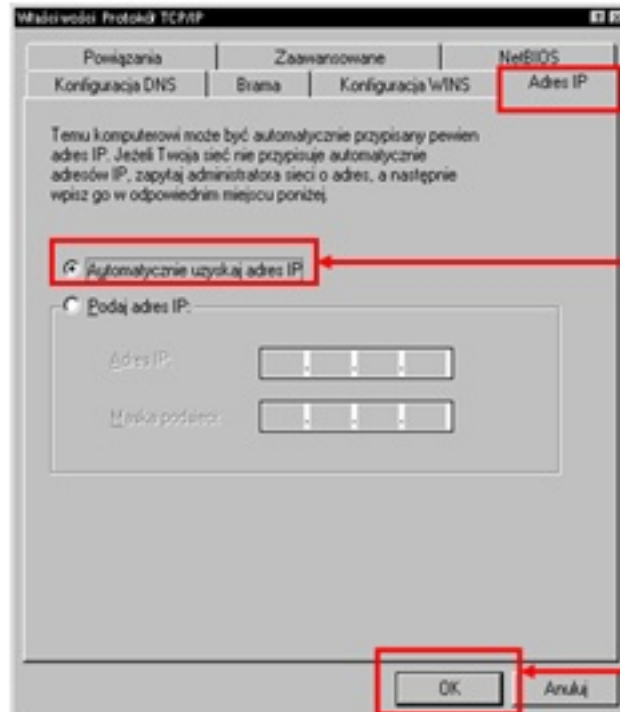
Właściwości: Protokół TCP/IP

Powiązania
Zaawansowane
NetBIOS
Konfiguracja DNS
Brama
Konfiguracja WINS
Adres IP

Temu komputerowi może być automatycznie przypisany pewien adres IP. Jeżeli Twoja sieć nie przypisuje automatycznie adresów IP, zapytaj administratora sieci o adres, a następnie wpisz go w odpowiednim miejscu poniżej.

Automatycznie uzyskaj adres IP

Podaj adres IP:

Adres IP:

Maska podsieci:

OK
Anuluj